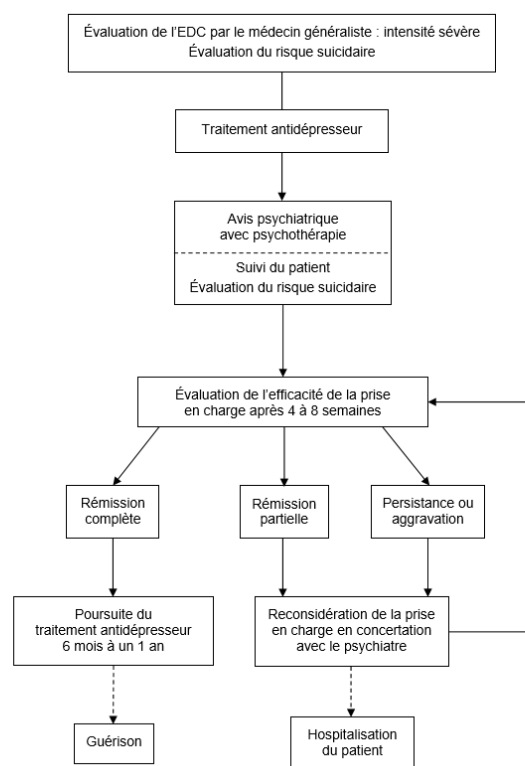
Évaluation de l'EDC par le médecin généraliste : intensité sévère
Évaluation du risque suicidaire

Traitement antidépresseur

Avis psychiatrique avec psychothérapie

Suivi du patient
Évaluation du risque suicidaire

Évaluation de l'efficacité de la prise en charge après 4 à 8 semaines

Rémission complète

Rémission partielle

Persistance ou aggravation

Poursuite du traitement antidépresseur 6 mois à un 1 an

Reconsidération de la prise en charge en concertation avec le psychiatre

Guérison

Hospitalisation du patient